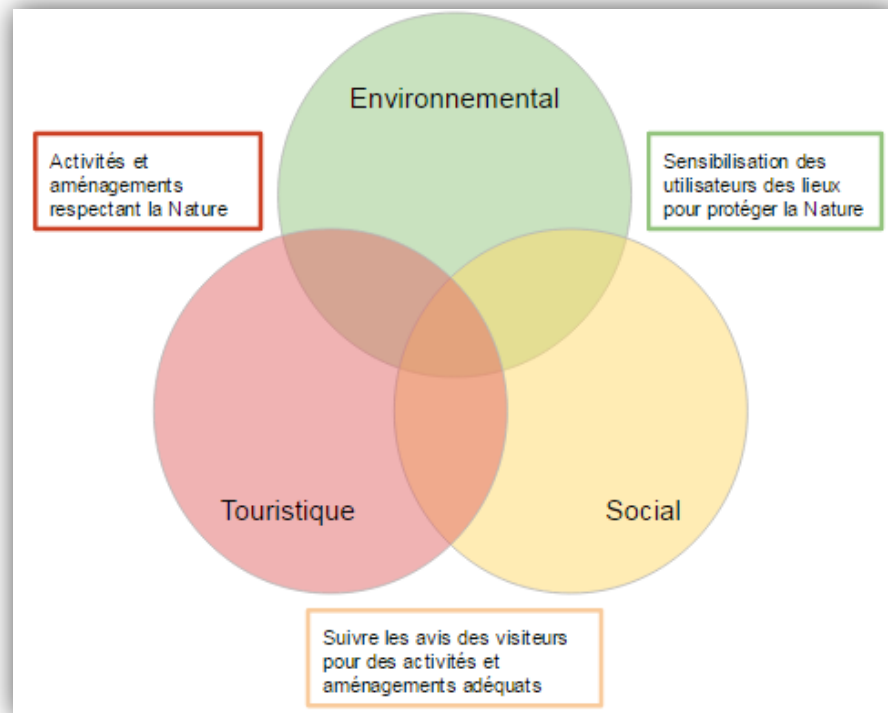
Environnemental

Activités et aménagements respectant la Nature

Sensibilisation des utilisateurs des lieux pour protéger la Nature

Touristique

Social

Suivre les avis des visiteurs pour des activités et aménagements adéquats